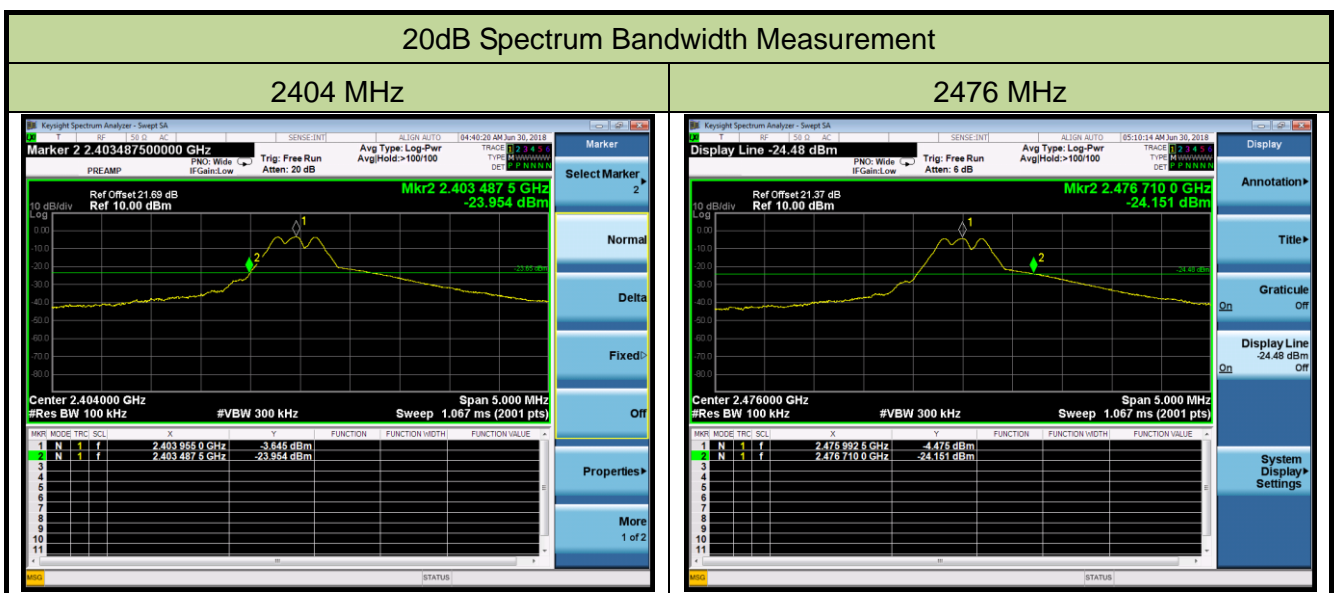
20dB Spectrum Bandwidth Measurement

| 2404 MHz | 2476 MHz |
|---|---|

Keysight Spectrum Analyzer - Swept SA
RF 50 Ω AC SENSE:INT ALIGN AUTO 04:40:20 AM Jun 30, 2018
Marker 2 2.403487500000 GHz
PNO: Wide IFGain:Low
PREAMP
Trig: Free Run
Atten: 20 dB
Avg Type: Log-Pwr
Avg|Hold:>100/100
TRACE 1 2 3 4 5 6
TYPE M WWWWW
DET P P N N N N
Ref Offset 21.69 dB
10 dB/div Ref 10.00 dBm
Log
Mkr2 2.403 487 5 GHz
-23.954 dBm
0.00
-10.0
-20.0
-30.0
-40.0
-50.0
-60.0
-70.0
-80.0
-23.65 dBm
Center 2.404000 GHz
#Res BW 100 kHz
#VBW 300 kHz
Span 5.000 MHz
Sweep 1.067 ms (2001 pts)

| MKR | MODE | TRC | SCL | X | Y | FUNCTION | FUNCTION WIDTH | FUNCTION VALUE |
|---|---|---|---|---|---|---|---|---|
| 1 | N | 1 | f | 2.403 955 0 GHz | -3.645 dBm | | | |
| 2 | N | 1 | f | 2.403 487 5 GHz | -23.954 dBm | | | |
| 3 | | | | | | | | |
| 4 | | | | | | | | |
| 5 | | | | | | | | |
| 6 | | | | | | | | |
| 7 | | | | | | | | |
| 8 | | | | | | | | |
| 9 | | | | | | | | |
| 10 | | | | | | | | |
| 11 | | | | | | | | |

MSG STATUS
Marker
Select Marker 2
Normal
Delta
Fixed
Off
Properties
More 1 of 2

Keysight Spectrum Analyzer - Swept SA
RF 50 Ω AC SENSE:INT ALIGN AUTO 05:10:14 AM Jun 30, 2018
Display Line -24.48 dBm
PNO: Wide IFGain:Low
Trig: Free Run
Atten: 6 dB
Avg Type: Log-Pwr
Avg|Hold:>100/100
TRACE 1 2 3 4 5 6
TYPE M WWWWW
DET P P N N N N
Ref Offset 21.37 dB
10 dB/div Ref 10.00 dBm
Log
Mkr2 2.476 710 0 GHz
-24.151 dBm
0.00
-10.0
-20.0
-30.0
-40.0
-50.0
-60.0
-70.0
-80.0
-24.48 dBm
Center 2.476000 GHz
#Res BW 100 kHz
#VBW 300 kHz
Span 5.000 MHz
Sweep 1.067 ms (2001 pts)

| MKR | MODE | TRC | SCL | X | Y | FUNCTION | FUNCTION WIDTH | FUNCTION VALUE |
|---|---|---|---|---|---|---|---|---|
| 1 | N | 1 | f | 2.475 992 5 GHz | -4.475 dBm | | | |
| 2 | N | 1 | f | 2.476 710 0 GHz | -24.151 dBm | | | |
| 3 | | | | | | | | |
| 4 | | | | | | | | |
| 5 | | | | | | | | |
| 6 | | | | | | | | |
| 7 | | | | | | | | |
| 8 | | | | | | | | |
| 9 | | | | | | | | |
| 10 | | | | | | | | |
| 11 | | | | | | | | |

MSG STATUS
Display
Annotation
Title
Graticule On Off
Display Line -24.48 dBm On Off
System Display Settings